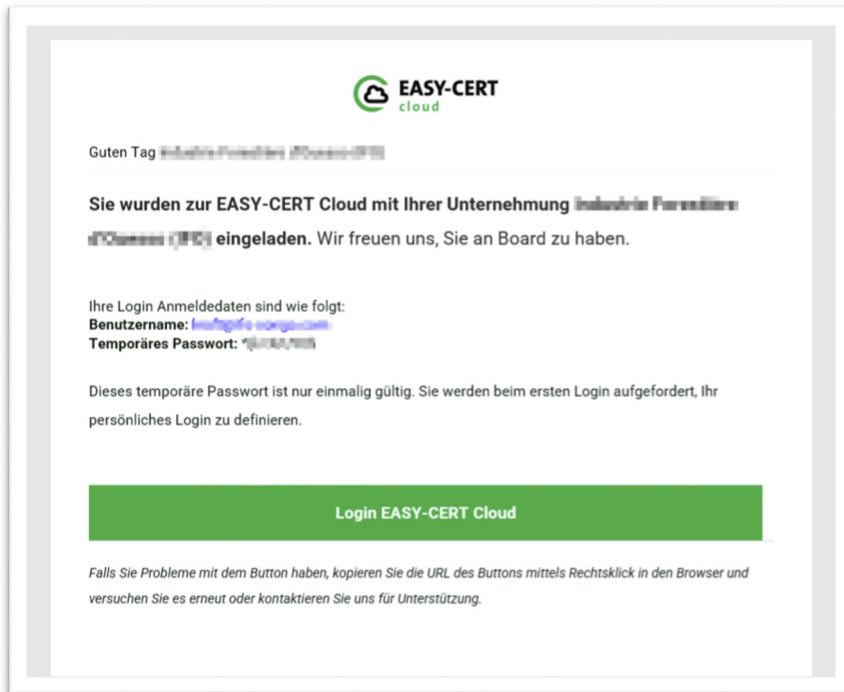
EASY-CERT
cloud

Guten Tag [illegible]

**Sie wurden zur EASY-CERT Cloud mit Ihrer Unternehmung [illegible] eingeladen.** Wir freuen uns, Sie an Board zu haben.

Ihre Login Anmeldedaten sind wie folgt:
**Benutzername:** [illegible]
**Temporäres Passwort:** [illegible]

Dieses temporäre Passwort ist nur einmalig gültig. Sie werden beim ersten Login aufgefordert, Ihr persönliches Login zu definieren.

Login EASY-CERT Cloud

*Falls Sie Probleme mit dem Button haben, kopieren Sie die URL des Buttons mittels Rechtsklick in den Browser und versuchen Sie es erneut oder kontaktieren Sie uns für Unterstützung.*